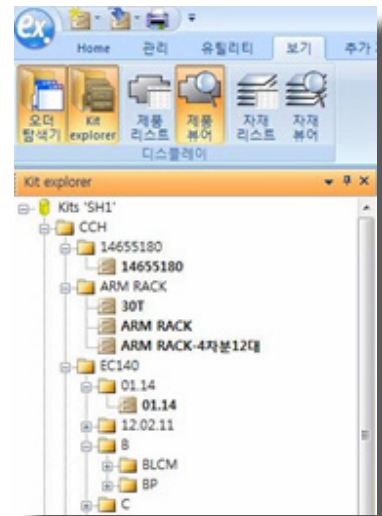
ex

Home 관리 유틸리티 보기 추가

오더 탐색기
Kit explorer
제품 리스트
제품 뷰어
자재 리스트
자재 뷰어

디스플레이

Kit explorer

Kits 'SH1'
CCH
14655180
14655180
ARM RACK
30T
ARM RACK
ARM RACK-4자분12대
EC140
01.14
01.14
12.02.11
B
BLCM
BP
C